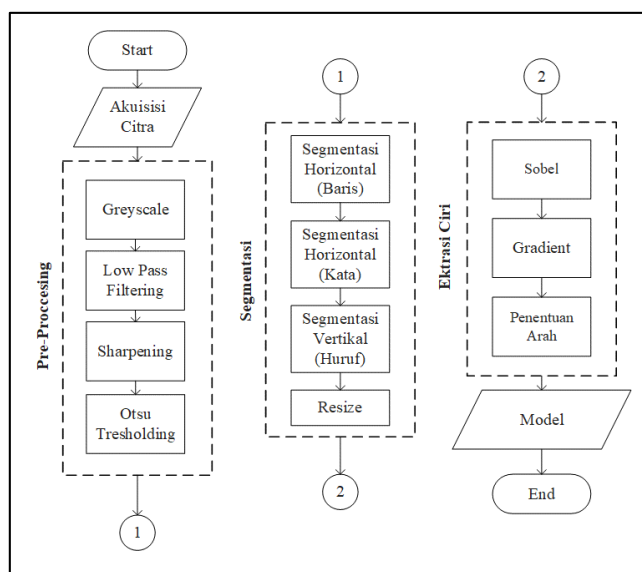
Start

Akuisisi Citra

Pre-Processing

Greyscale

Low Pass Filtering

Sharpening

Otsu Tresholding

1

1

Segmentasi

Segmentasi Horizontal (Baris)

Segmentasi Horizontal (Kata)

Segmentasi Vertikal (Huruf)

Resize

2

2

Ektrasi Ciri

Sobel

Gradient

Penentuan Arah

Model

End